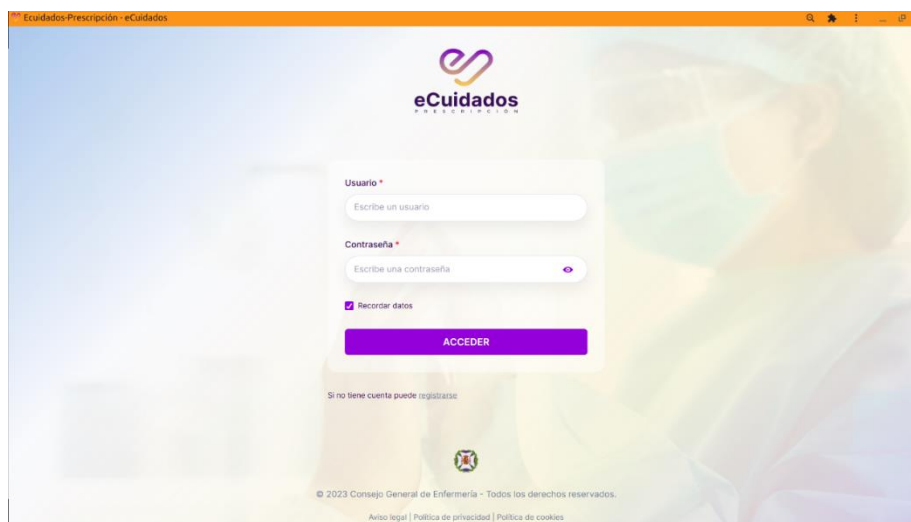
Ecuidados-Prescripción - eCuidados

eCuidados
PRESCRIPCIÓN

Usuario *
Escribe un usuario

Contraseña *
Escribe una contraseña

Recordar datos

ACCEDER

Si no tiene cuenta puede registrarse

© 2023 Consejo General de Enfermería - Todos los derechos reservados.

Aviso legal | Política de privacidad | Política de cookies